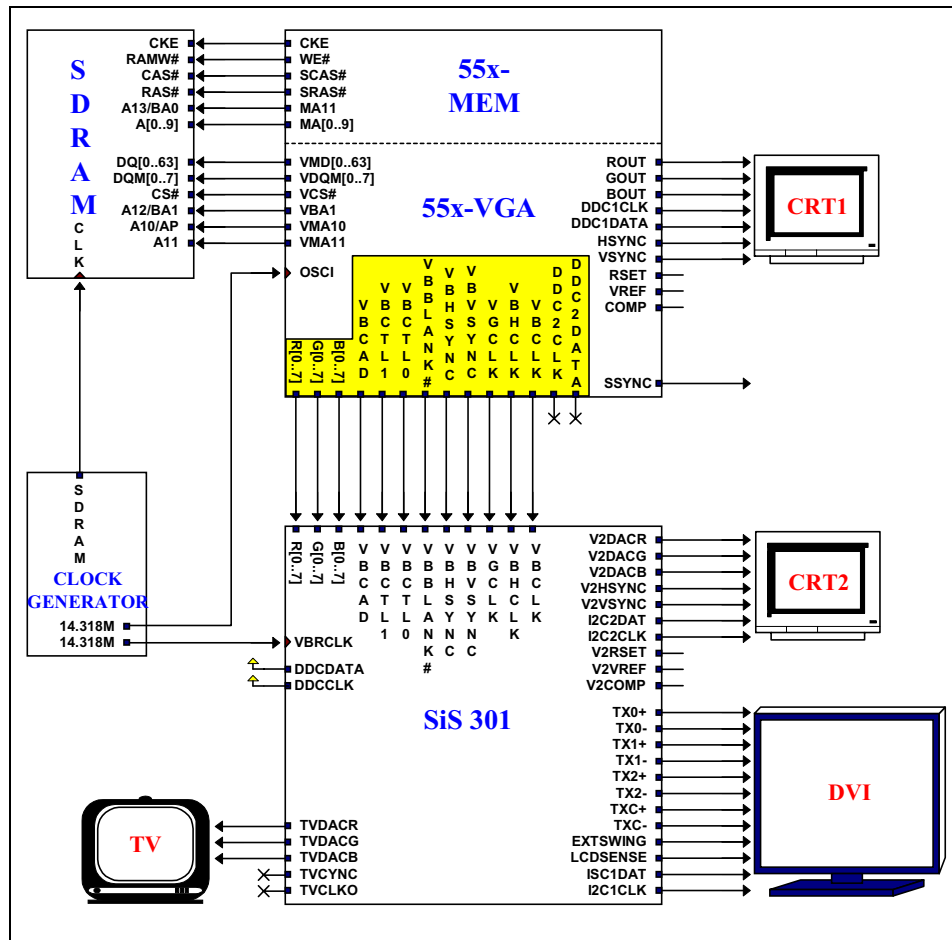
S
D
R
A
M
C
L
K

CKE
RAMW#
CAS#
RAS#
A13/BA0
A[0..9]
DQ[0..63]
DQM[0..7]
CS#
A12/BA1
A10/AP
A11

CKE
WE#
SCAS#
SRAS#
MA11
MA[0..9]

55x-
MEM

VMD[0..63]
VDQM[0..7]
VCS#
VBA1
VMA10
VMA11
OSCI

55x-VGA

ROUT
GOUT
BOUT
DDC1CLK
DDC1DATA
HSYNC
VSYNC
RSET
VREF
COMP
SSYNC

CRT1

R[0..7]
G[0..7]
B[0..7]
VBCAD
VBCTL1
VBCTL0
VBBLANK#
VBHSYNC
VBVSYNC
VGCLK
VBHCLK
VBCLK
DDC2CLK
DDC2DATA

S
D
R
A
M
CLOCK
GENERATOR
14.318M
14.318M

R[0..7]
G[0..7]
B[0..7]
VBCAD
VBCTL1
VBCTL0
VBBLANK#
VBHSYNC
VBVSYNC
VGCLK
VBHCLK
VBCLK

VBRCLK
DDCDATA
DDCCLK

V2DACR
V2DACG
V2DACB
V2HSYNC
V2VSYNC
I2C2DAT
I2C2CLK
V2RSET
V2VREF
V2COMP

CRT2

SiS 301

TX0+
TX0-
TX1+
TX1-
TX2+
TX2-
TXC+
TXC-
EXTSWING
LCDSENSE
ISC1DAT
I2C1CLK

DVI

TV

TVDACR
TVDACG
TVDACB
TVCYNC
TVCLKO